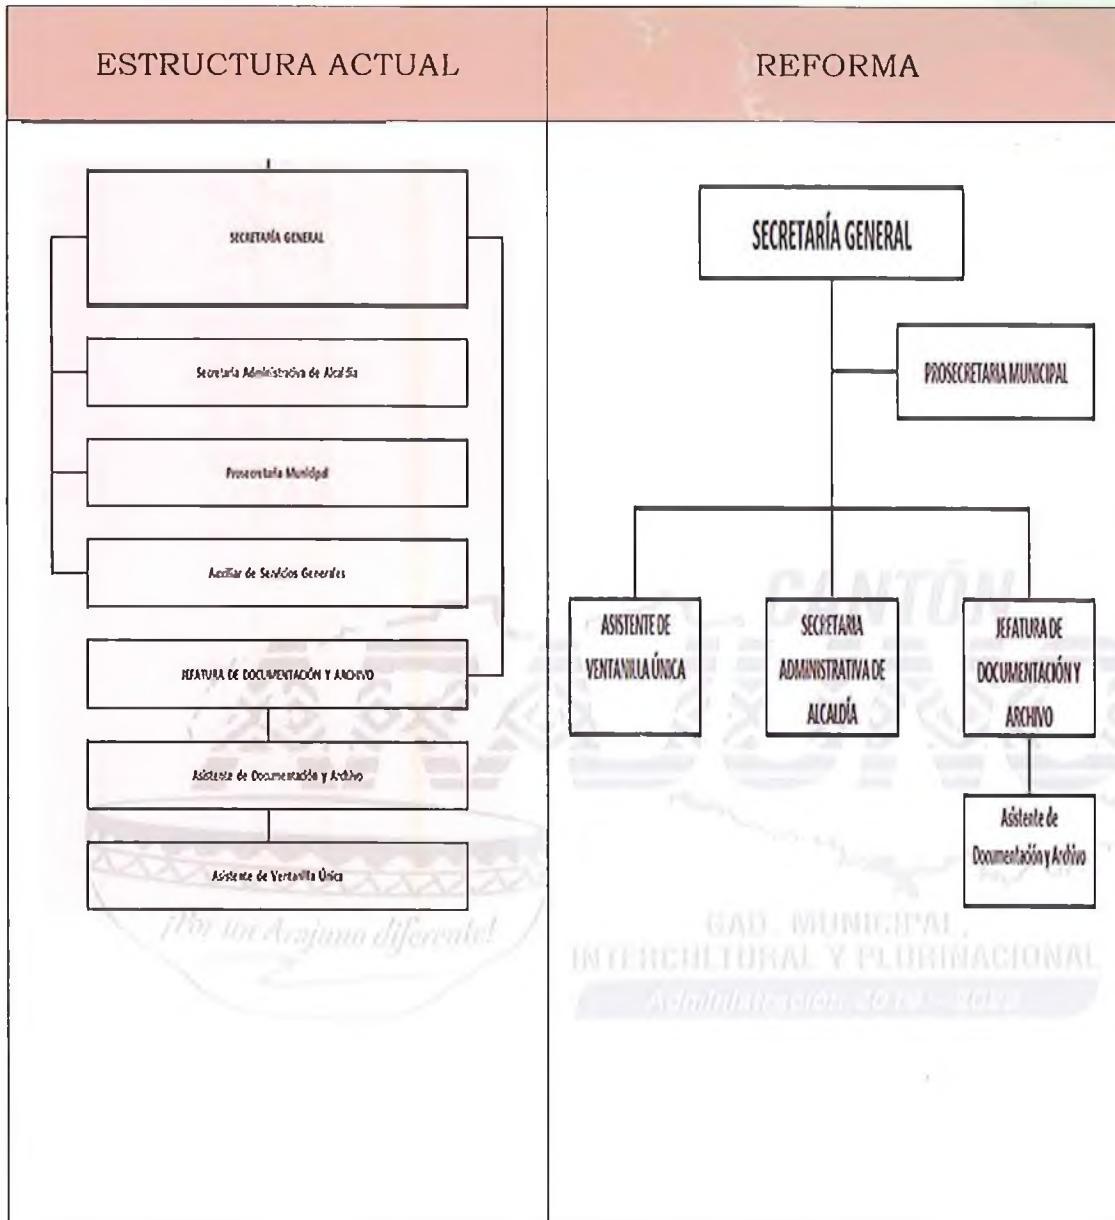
| ESTRUCTURA ACTUAL | REFORMA |
|---|---|
| SECRETARÍA GENERAL<br>Secretaría Administrativa de Alcaldía<br>Prosecretaría Municipal<br>Auxiliar de Servicios Generales<br>JEFATURA DE DOCUMENTACIÓN Y ARCHIVO<br>Asistente de Documentación y Archivo<br>Asistente de Ventanilla Única | SECRETARÍA GENERAL<br>PROSECRETARIA MUNICIPAL<br>ASISTENTE DE VENTANILLA ÚNICA<br>SECRETARIA ADMINISTRATIVA DE ALCALDÍA<br>JEFATURA DE DOCUMENTACIÓN Y ARCHIVO<br>Asistente de Documentación y Archivo |

¡Por un Arajuno diferente!

CANTÓN

GAD. MUNICIPAL INTERCULTURAL Y PLURINACIONAL

Administración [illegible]